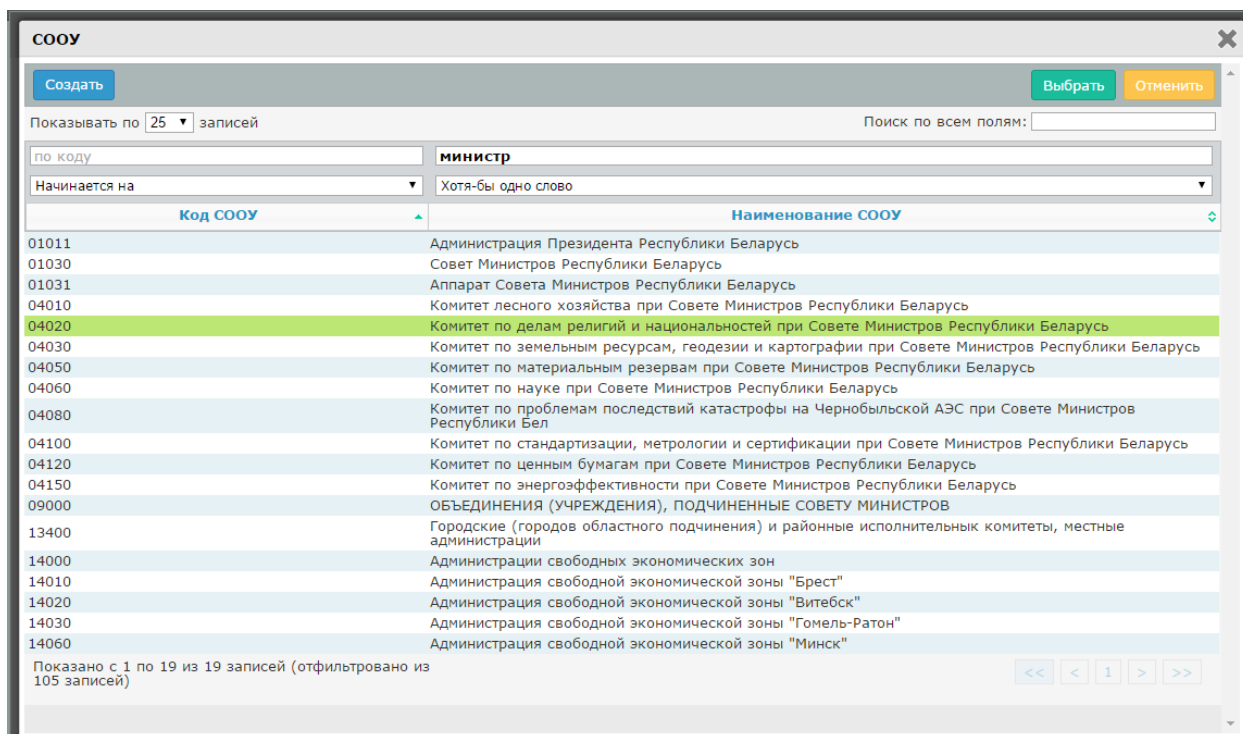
СООУ

Создать

Выбрать

Отменить

Показывать по 25 записей

Поиск по всем полям:

по коду

министр

Начинается на

Хотя-бы одно слово

| Код СООУ | Наименование СООУ |
|---|---|
| 01011 | Администрация Президента Республики Беларусь |
| 01030 | Совет Министров Республики Беларусь |
| 01031 | Аппарат Совета Министров Республики Беларусь |
| 04010 | Комитет лесного хозяйства при Совете Министров Республики Беларусь |
| 04020 | Комитет по делам религий и национальностей при Совете Министров Республики Беларусь |
| 04030 | Комитет по земельным ресурсам, геодезии и картографии при Совете Министров Республики Беларусь |
| 04050 | Комитет по материальным резервам при Совете Министров Республики Беларусь |
| 04060 | Комитет по науке при Совете Министров Республики Беларусь |
| 04080 | Комитет по проблемам последствий катастрофы на Чернобыльской АЭС при Совете Министров Республики Бел |
| 04100 | Комитет по стандартизации, метрологии и сертификации при Совете Министров Республики Беларусь |
| 04120 | Комитет по ценным бумагам при Совете Министров Республики Беларусь |
| 04150 | Комитет по энергоэффективности при Совете Министров Республики Беларусь |
| 09000 | ОБЪЕДИНЕНИЯ (УЧРЕЖДЕНИЯ), ПОДЧИНЕННЫЕ СОВЕТУ МИНИСТРОВ |
| 13400 | Городские (городов областного подчинения) и районные исполнительные комитеты, местные администрации |
| 14000 | Администрации свободных экономических зон |
| 14010 | Администрация свободной экономической зоны "Брест" |
| 14020 | Администрация свободной экономической зоны "Витебск" |
| 14030 | Администрация свободной экономической зоны "Гомель-Ратон" |
| 14060 | Администрация свободной экономической зоны "Минск" |

Показано с 1 по 19 из 19 записей (отфильтровано из 105 записей)

<< < 1 > >>